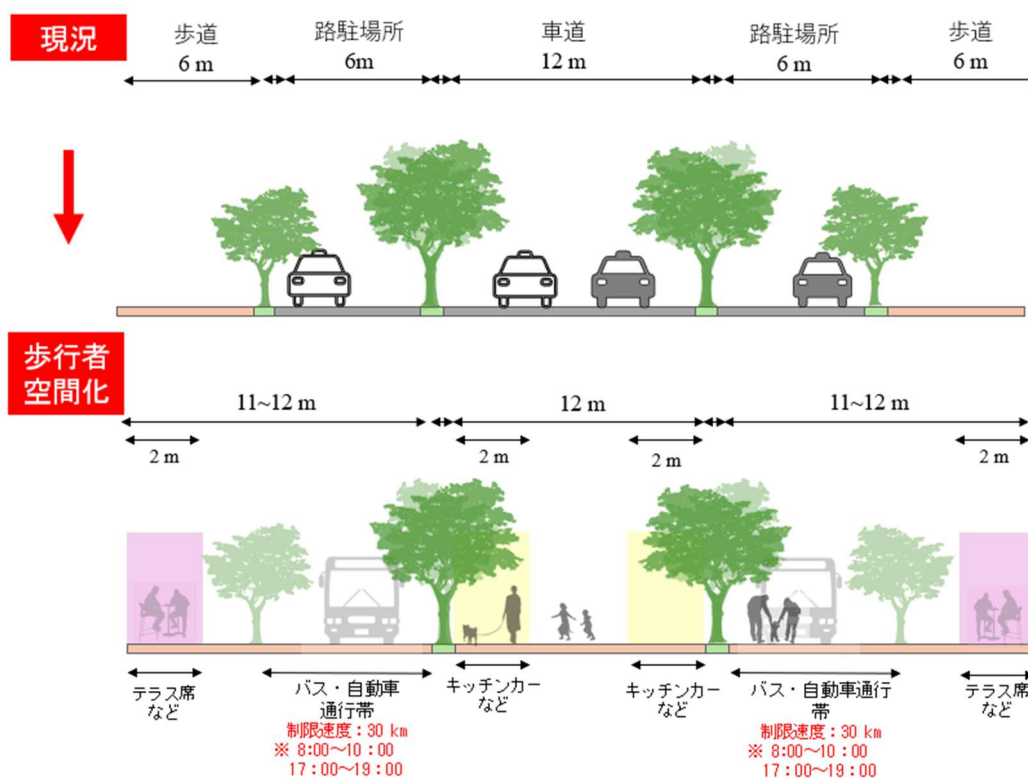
現況

歩道 6 m

路駐場所 6m

車道 12 m

路駐場所 6 m

歩道 6 m

歩行者空間化

11~12 m

12 m

11~12 m

2 m

2 m

2 m

2 m

テラス席など

バス・自動車通行帯
制限速度：30 km
※ 8:00~10:00
17:00~19:00

キッチンカーなど

キッチンカーなど

バス・自動車通行帯
制限速度：30 km
※ 8:00~10:00
17:00~19:00

テラス席など